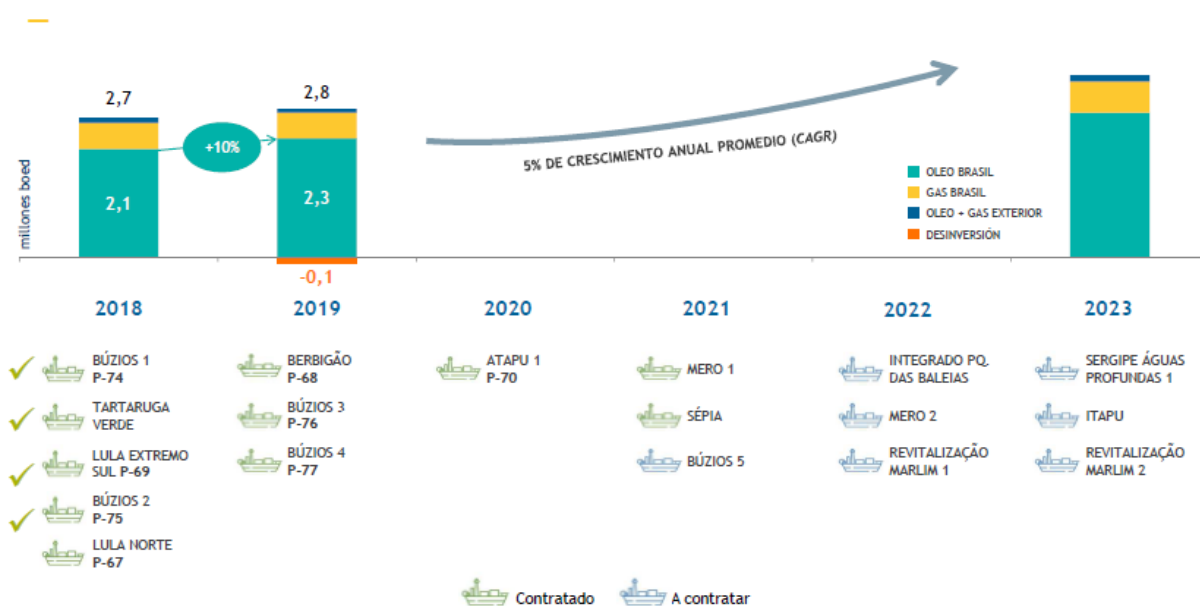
2,7

2,1

+10%

2,8

2,3

-0,1

millones boed

5% DE CRESCIMIENTO ANUAL PROMEDIO (CAGR)

OLEO BRASIL
GAS BRASIL
OLEO + GAS EXTERIOR
DESINVERSIÓN

2018

2019

2020

2021

2022

2023

BÚZIOS 1 P-74

TARTARUGA VERDE

LULA EXTREMO SUL P-69

BÚZIOS 2 P-75

LULA NORTE P-67

BERBIGÃO P-68

BÚZIOS 3 P-76

BÚZIOS 4 P-77

ATAPU 1 P-70

MERO 1

SÉPIA

BÚZIOS 5

INTEGRADO PQ. DAS BALEIAS

MERO 2

REVITALIZAÇÃO MARLIM 1

SERGIPE ÁGUAS PROFUNDAS 1

ITAPU

REVITALIZAÇÃO MARLIM 2

Contratado

A contratar